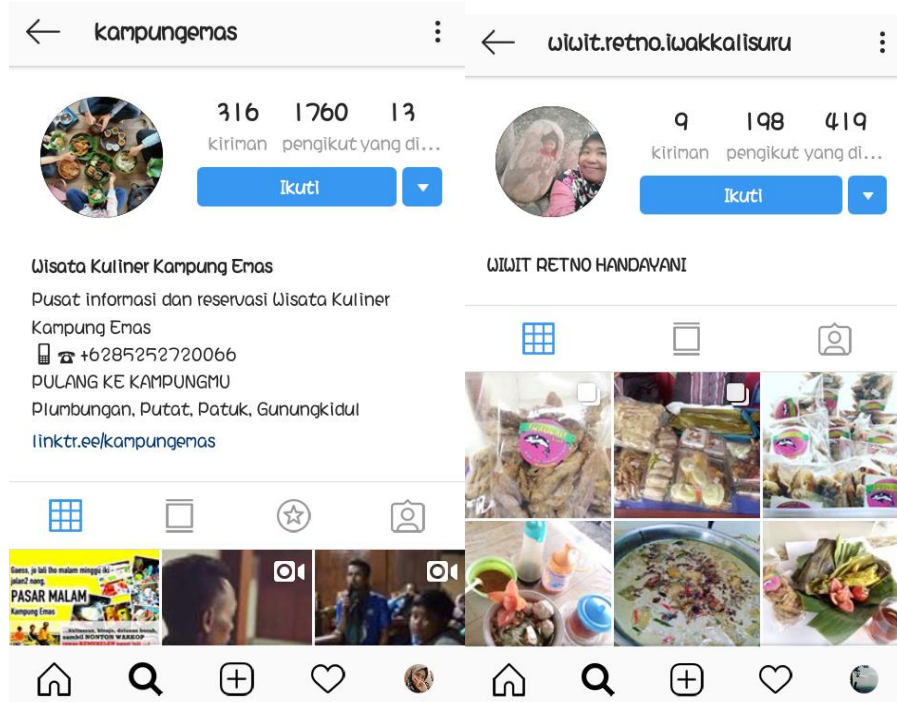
kampungemas

316 kiriman
1760 pengikut
13 yang di...

Ikuti

Wisata Kuliner Kampung Emas
Pusat informasi dan reservasi Wisata Kuliner Kampung Emas
📱☎ +6285252720066
PULANG KE KAMPUNGMU
Plumbungan, Putat, Patuk, Gunungkidul
linktr.ee/kampungemas

Gaess, jo lali tho malam minggu iki jalan2 nang
PASAR MALAM
Kampung Emas
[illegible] NONTON WARKOP
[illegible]

wiwit.retno.iwakkalisuru

9 kiriman
198 pengikut
419 yang di...

Ikuti

WIWIT RETNO HANDAYANI